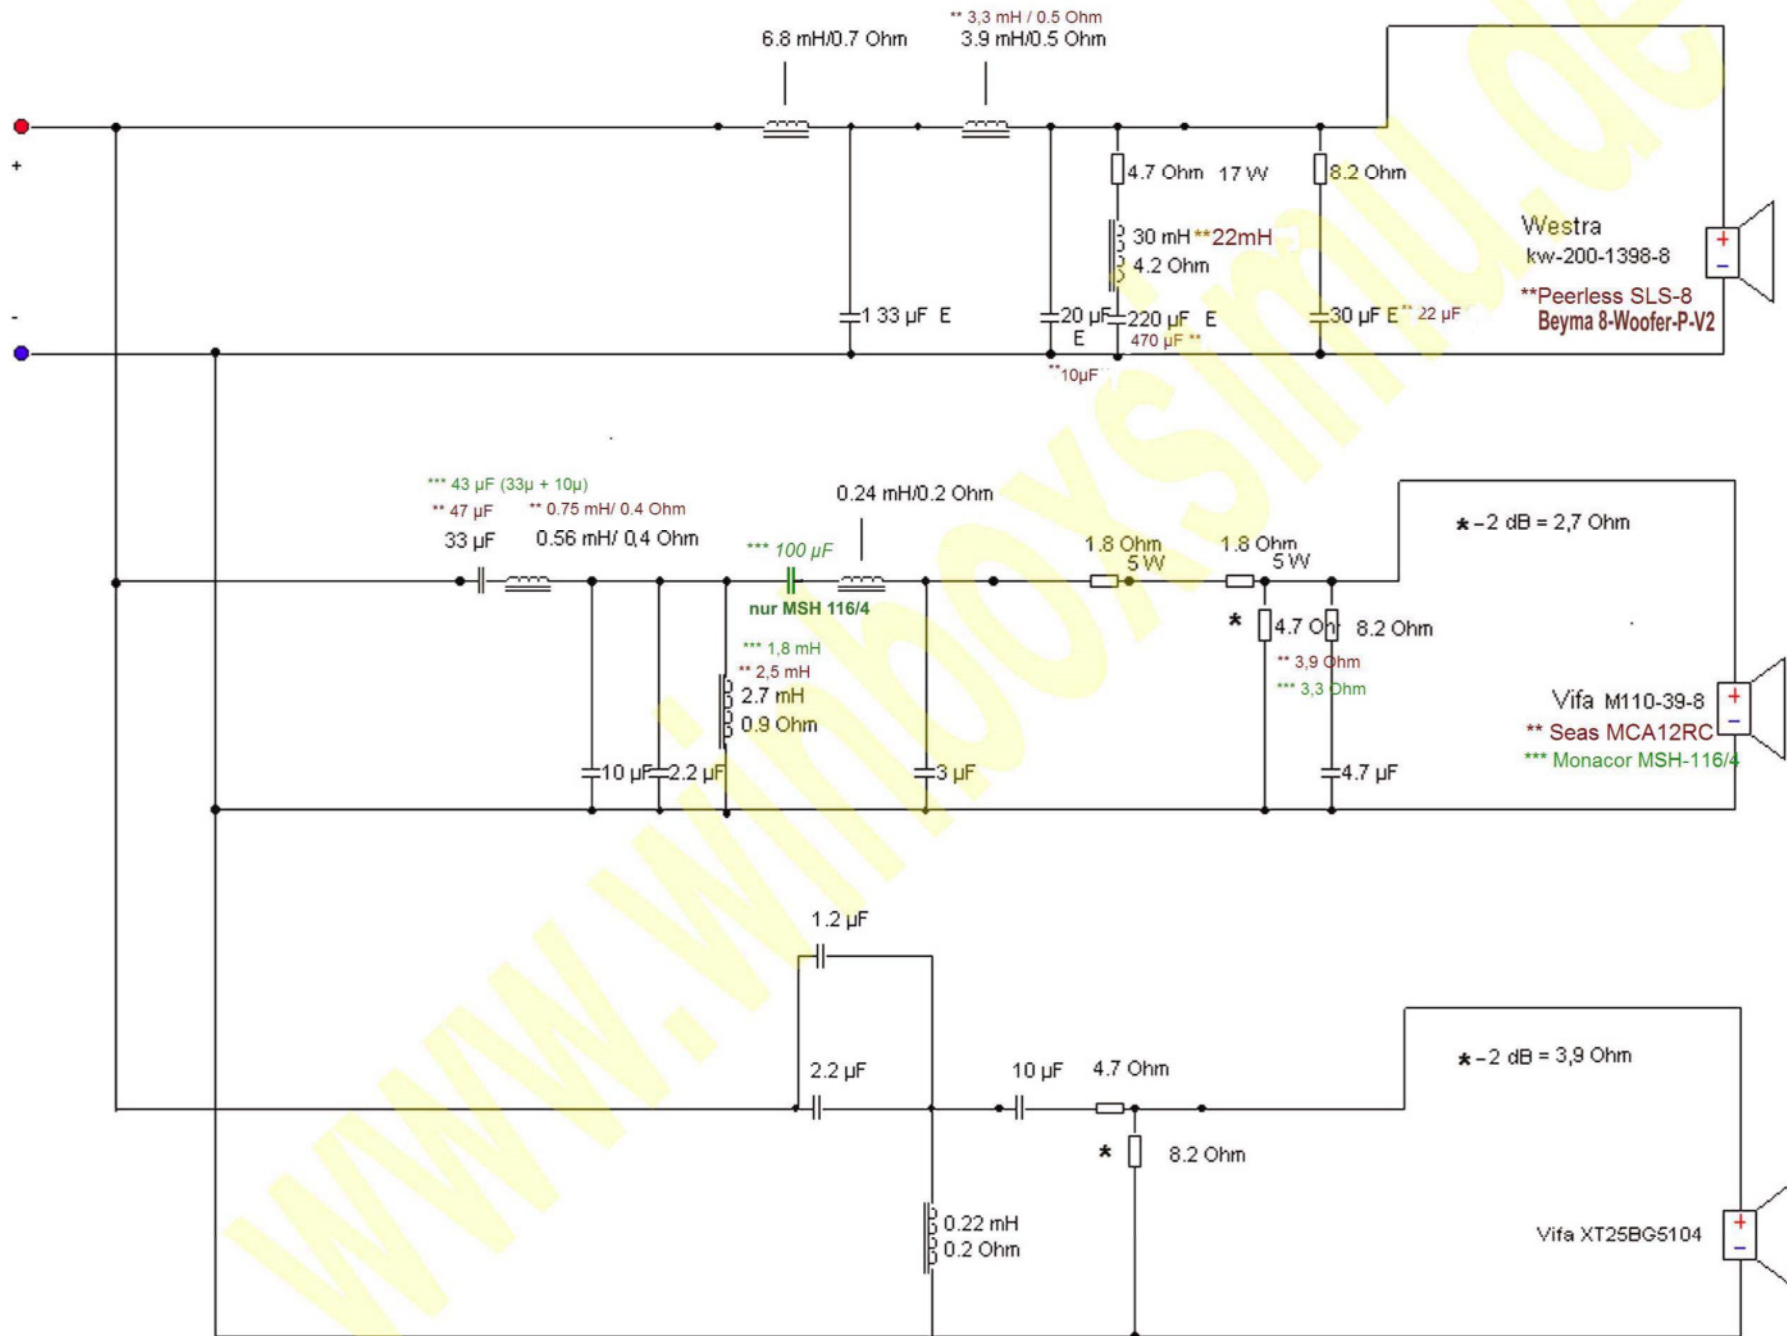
** 3,3 mH / 0.5 Ohm
6.8 mH/0.7 Ohm
3.9 mH/0.5 Ohm

+
-

4.7 Ohm 17 W
8.2 Ohm
30 mH **22mH
4.2 Ohm
Westra
kw-200-1398-8
**Peerless SLS-8
Beyma 8-Woofer-P-V2
+
−
1 33 µF E
20 µF E
220 µF E
470 µF **
**10µF
30 µF E ** 22 µF

*** 43 µF (33µ + 10µ)
** 47 µF
** 0.75 mH/ 0.4 Ohm
33 µF
0.56 mH/ 0,4 Ohm
0.24 mH/0.2 Ohm
*** 100 µF
nur MSH 116/4
1.8 Ohm 5 W
1.8 Ohm 5 W
* -2 dB = 2,7 Ohm
*
4.7 Oh
8.2 Ohm
** 3,9 Ohm
*** 3,3 Ohm
*** 1,8 mH
** 2,5 mH
2.7 mH
0.9 Ohm
Vifa M110-39-8
** Seas MCA12RC
*** Monacor MSH-116/4
+
−
10 µF
2.2 µF
3 µF
4.7 µF

www.winboxsimu.de

1.2 µF
2.2 µF
10 µF
4.7 Ohm
* -2 dB = 3,9 Ohm
*
8.2 Ohm
0.22 mH
0.2 Ohm
Vifa XT25BG5104
+
−